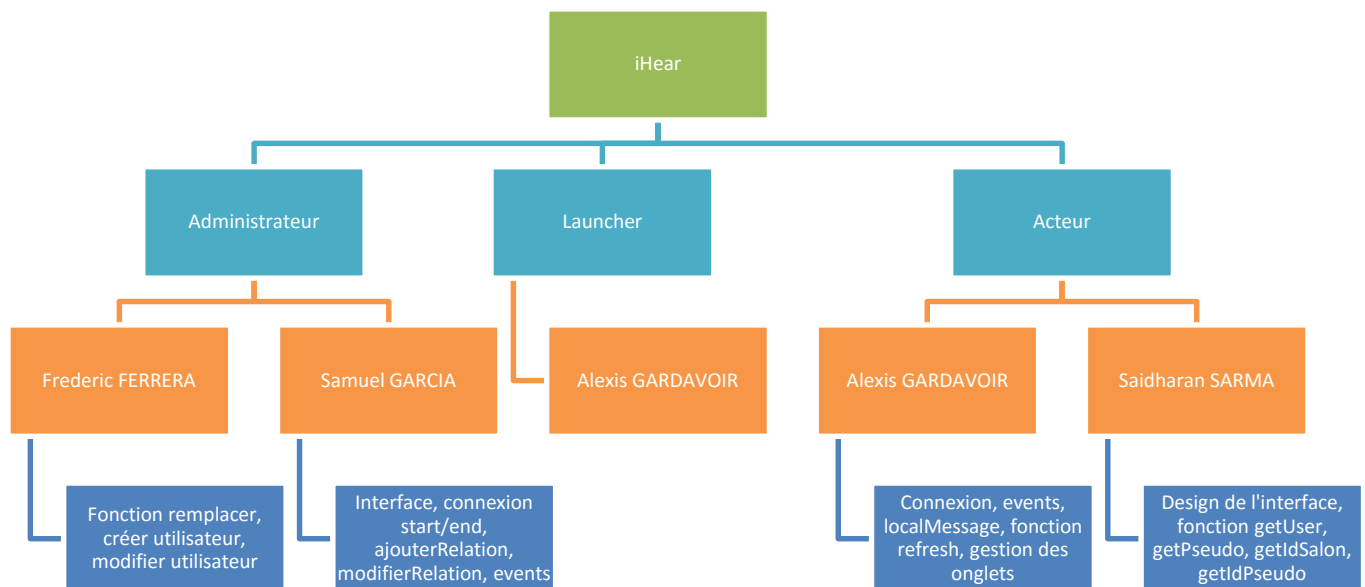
iHear

Administrateur

Launcher

Acteur

Frederic FERRERA

Fonction remplacer, créer utilisateur, modifier utilisateur

Samuel GARCIA

Interface, connexion start/end, ajouterRelation, modifierRelation, events

Alexis GARDAVOIR

Alexis GARDAVOIR

Connexion, events, localMessage, fonction refresh, gestion des onglets

Saidharan SARMA

Design de l'interface, fonction getUser, getPseudo, getIdSalon, getIdPseudo